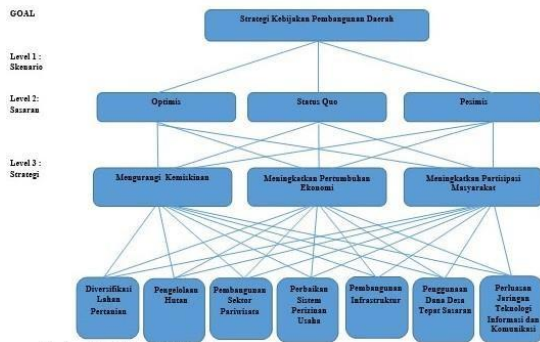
GOAL

Strategi Kebijakan Pembangunan Daerah

Level 1 : Skenario

Level 2: Sasaran

Optimis

Status Quo

Pesimis

Level 3 : Strategi

Mengurangi Kemiskinan

Meningkatkan Pertumbuhan Ekonomi

Meningkatkan Partisipasi Masyarakat

Diversifikasi Lahan Pertanian

Pengelolaan Hutan

Pembangunan Sektor Pariwisata

Perbaikan Sistem Perizinan Usaha

Pembangunan Infrastruktur

Penggunaan Dana Desa Tepat Sasaran

Perluasan Jaringan Teknologi Informasi dan Komunikasi